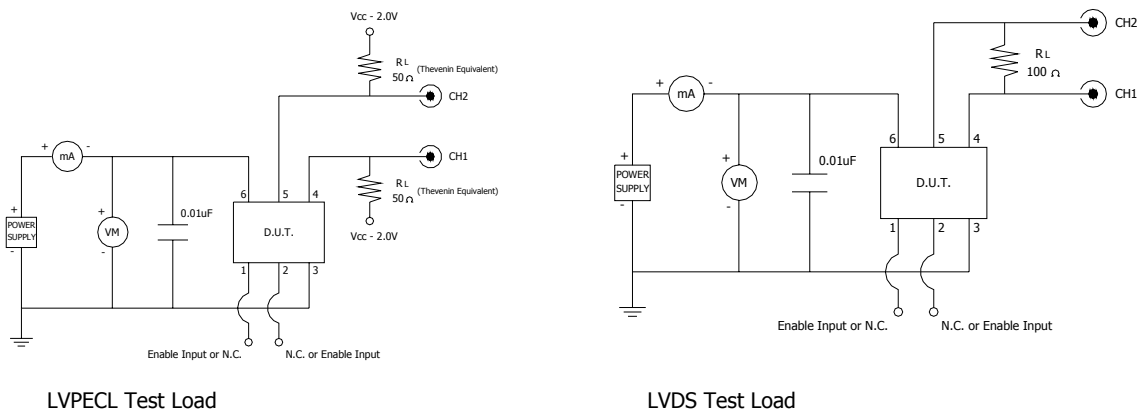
Vcc - 2.0V

RL 50 Ω (Thevenin Equivalent)

CH2

CH1

RL 50 Ω (Thevenin Equivalent)

Vcc - 2.0V

+ mA -

+ POWER SUPPLY -

+ VM -

0.01uF

6 5 4

D.U.T.

1 2 3

Enable Input or N.C.

N.C. or Enable Input

LVPECL Test Load

CH2

RL 100 Ω

CH1

+ mA -

+ POWER SUPPLY -

+ VM -

0.01uF

6 5 4

D.U.T.

1 2 3

Enable Input or N.C.

N.C. or Enable Input

LVDS Test Load